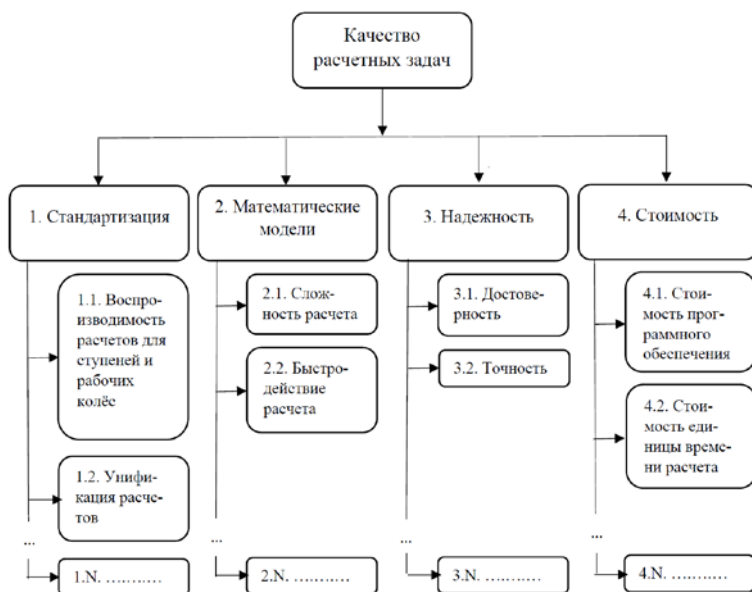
Качество расчетных задач

1. Стандартизация

1.1. Воспроизводимость расчетов для ступеней и рабочих колёс

1.2. Унификация расчетов

...

1.N. ..........

2. Математические модели

2.1. Сложность расчета

2.2. Быстродействие расчета

...

2.N. ..........

3. Надежность

3.1. Достоверность

3.2. Точность

...

3.N. ..........

4. Стоимость

4.1. Стоимость программного обеспечения

4.2. Стоимость единицы времени расчета

...

4.N. ..........